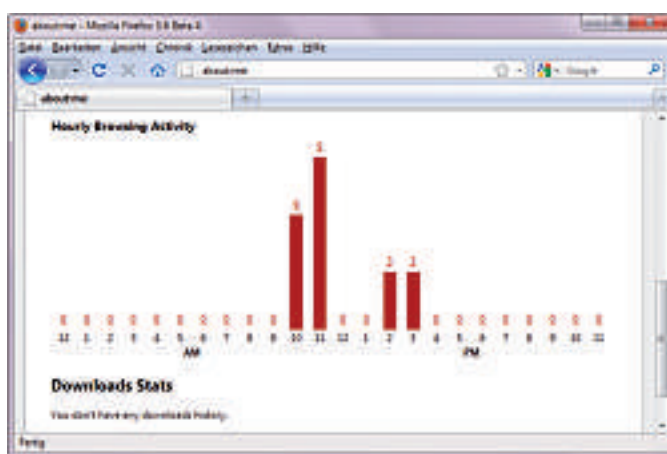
about:me - Mozilla Firefox 3.6 Beta 4

Datei Bearbeiten Ansicht Chronik Lesezeichen Extras Hilfe

about:me

Google

about:me

Hourly Browsing Activity

| 0 | 0 | 0 | 0 | 0 | 0 | 0 | 0 | 0 | 0 | 4 | 5 | 0 | 0 | 2 | 2 | 0 | 0 | 0 | 0 | 0 | 0 | 0 | 0 |
|---|---|---|---|---|---|---|---|---|---|---|---|---|---|---|---|---|---|---|---|---|---|---|---|
| 12 | 1 | 2 | 3 | 4 | 5 | 6 | 7 | 8 | 9 | 10 | 11 | 12 | 1 | 2 | 3 | 4 | 5 | 6 | 7 | 8 | 9 | 10 | 11 |

AM

PM

Downloads Stats

You don't have any downloads history.

Fertig